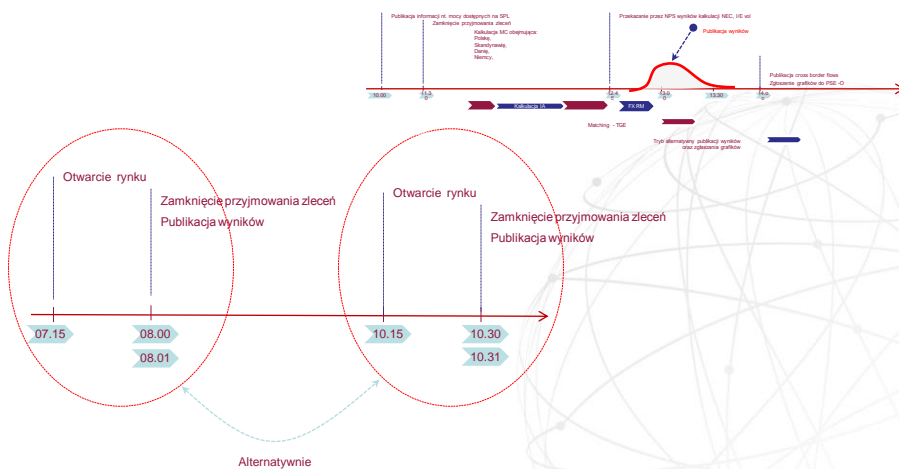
Publikacja informacji nt. mocy dostępnych na SPL
Zamknięcie przyjmowania zleceń
Kalkulacja MC obejmująca: Polskę, Skandynawię, Danię, Niemcy,
Przekazanie przez NPS wyników kalkulacji NEC, I/E vol
Publikacja wyników
Publikacja cross border flows
Zgłoszenie grafików do PSE-O
10.00
11.3 0
12.4 5
12.0 0
13.30
14.0 0
Kalkulacja I/A
FX RM
Matching - TGE
Tryb alternatywny publikacji wyników oraz zgłaszanie grafików

Otwarcie rynku
Zamknięcie przyjmowania zleceń
Publikacja wyników
07.15
08.00
08.01

Otwarcie rynku
Zamknięcie przyjmowania zleceń
Publikacja wyników
10.15
10.30
10.31

Alternatywnie